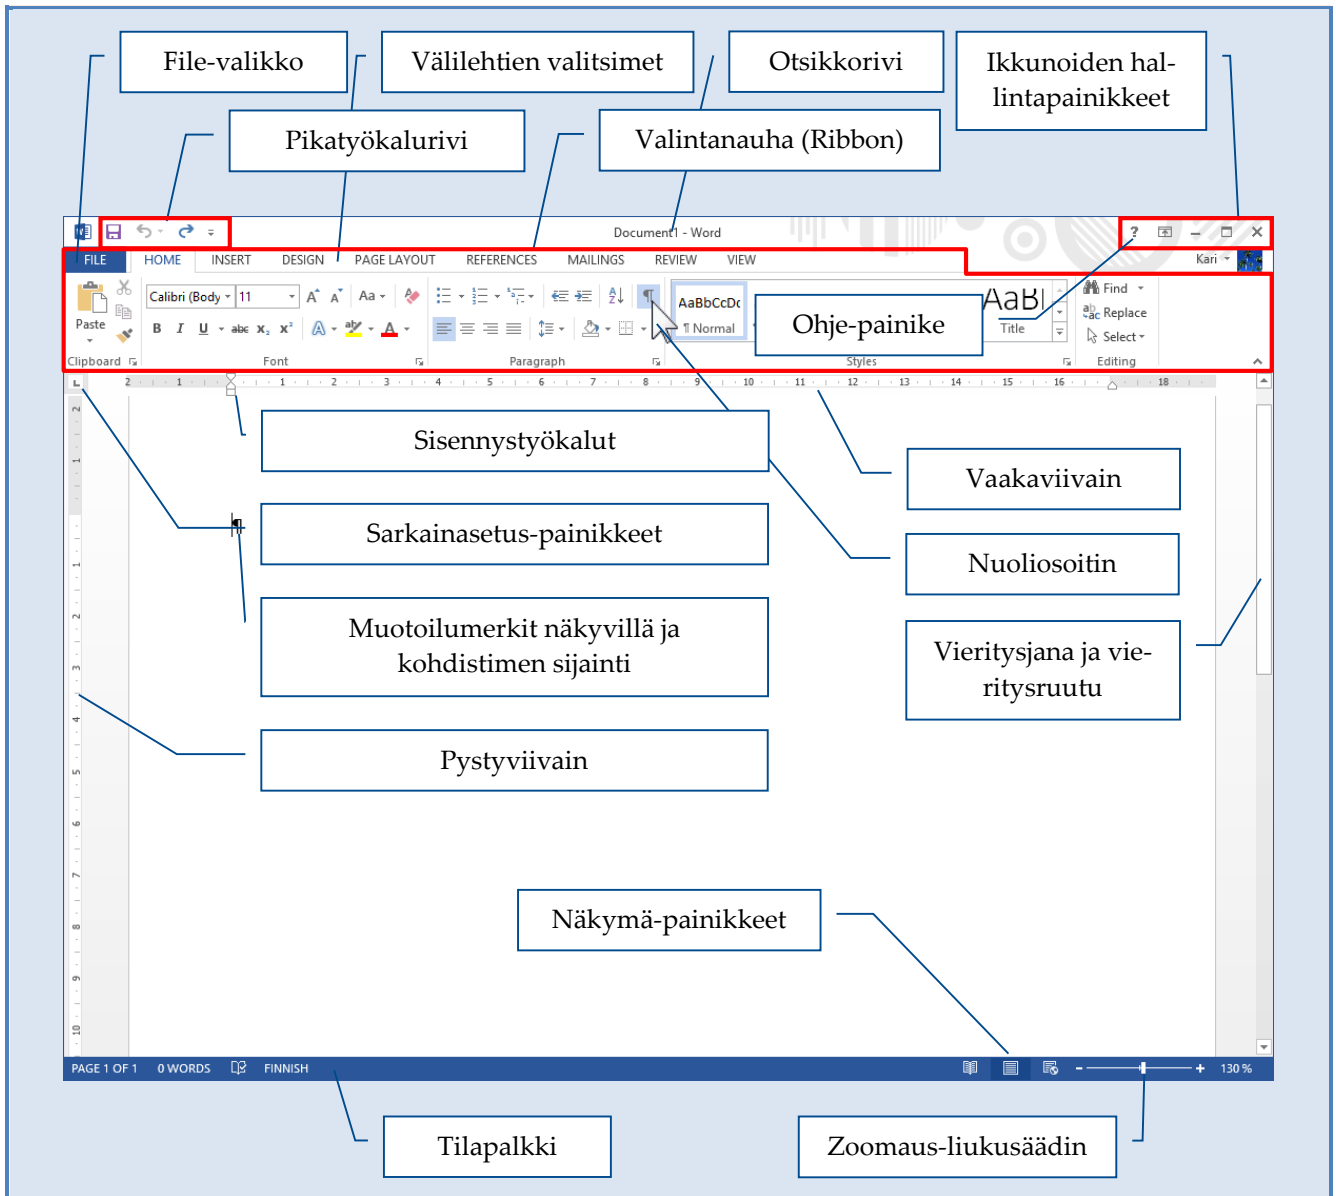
File-valikko

Välilehtien valitsimet

Otsikkorivi

Ikkunoiden hallintapainikkeet

Pikatyökalurivi

Valintanauha (Ribbon)

Document1 - Word

? 

FILE HOME INSERT DESIGN PAGE LAYOUT REFERENCES MAILINGS REVIEW VIEW

Kari

Paste

Calibri (Body 11

Aa

B I U abc $x_2$ $x^2$

A

AaBbCcDc

¶ Normal

AaBl

Title

Find

Replace

Select

Clipboard

Font

Paragraph

Styles

Editing

Ohje-painike

2 1 1 2 3 4 5 6 7 8 9 10 11 12 13 14 15 16 18

Sisennystyökalut

Vaakaviivain

Sarkainasetus-painikkeet

Nuoliosoitin

Muotoilumerkit näkyvillä ja kohdistimen sijainti

Vieritysjana ja vieritysruutu

Pystyviivain

2 1 1 2 3 4 5 6 7 8 9 10

Näkymä-painikkeet

PAGE 1 OF 1 0 WORDS FINNISH

130 %

Tilapalkki

Zoomaus-liukusäädin